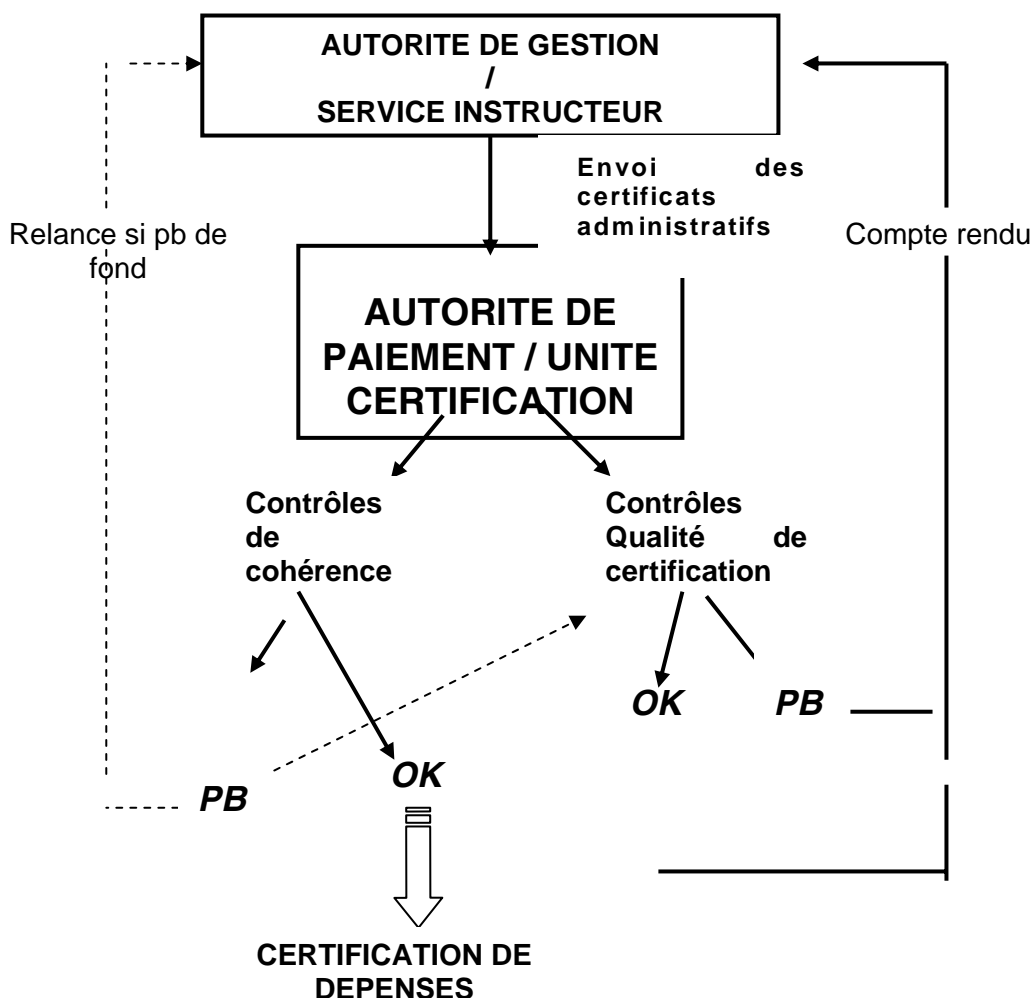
AUTORITE DE GESTION
/
SERVICE INSTRUCTEUR

Envoi des certificats administratifs

Relance si pb de fond

Compte rendu

AUTORITE DE PAIEMENT / UNITE CERTIFICATION

Contrôles de cohérence

Contrôles Qualité de certification

OK

PB

PB

OK

CERTIFICATION DE DEPENSES